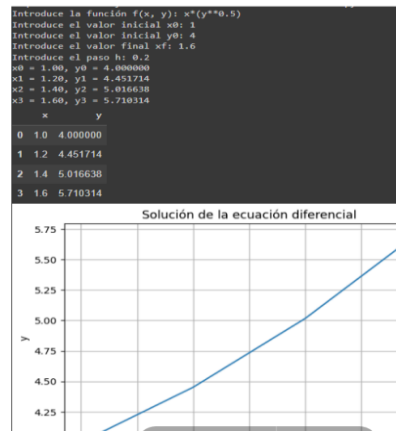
Introduce la función f(x, y): x*(y**0.5)
Introduce el valor inicial x0: 1
Introduce el valor inicial y0: 4
Introduce el valor final xf: 1.6
Introduce el paso h: 0.2
x0 = 1.00, y0 = 4.000000
x1 = 1.20, y1 = 4.451714
x2 = 1.40, y2 = 5.016638
x3 = 1.60, y3 = 5.710314

| | x | y |
|---|---|---|
| 0 | 1.0 | 4.000000 |
| 1 | 1.2 | 4.451714 |
| 2 | 1.4 | 5.016638 |
| 3 | 1.6 | 5.710314 |

Solución de la ecuación diferencial

5.75
5.50
5.25
5.00
4.75
4.50
4.25
y